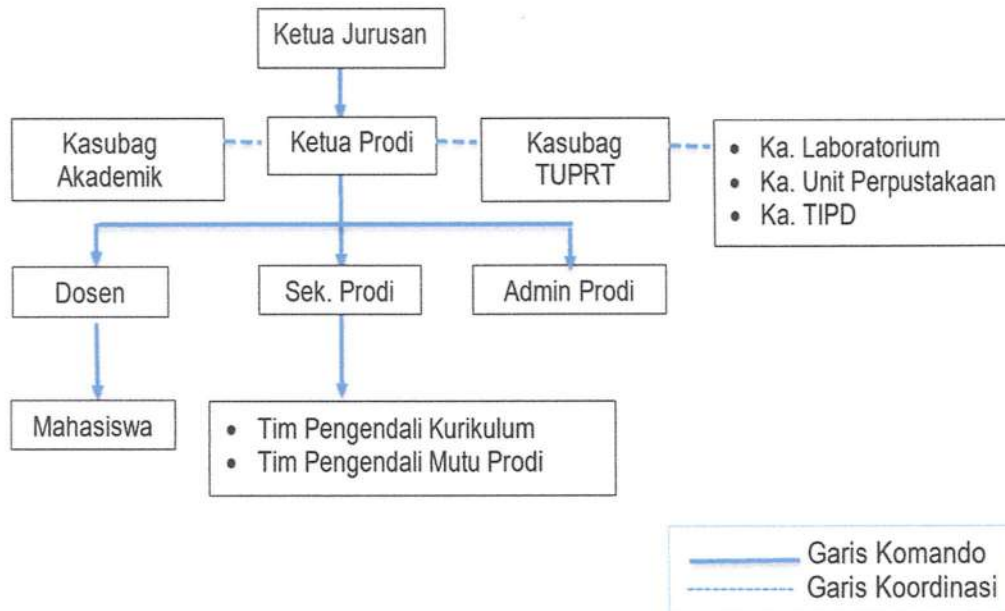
Ketua Jurusan

Kasubag Akademik

Ketua Prodi

Kasubag TUPRT

- Ka. Laboratorium
- Ka. Unit Perpustakaan
- Ka. TIPD

Dosen

Sek. Prodi

Admin Prodi

Mahasiswa

- Tim Pengendali Kurikulum
- Tim Pengendali Mutu Prodi

Garis Komando
Garis Koordinasi